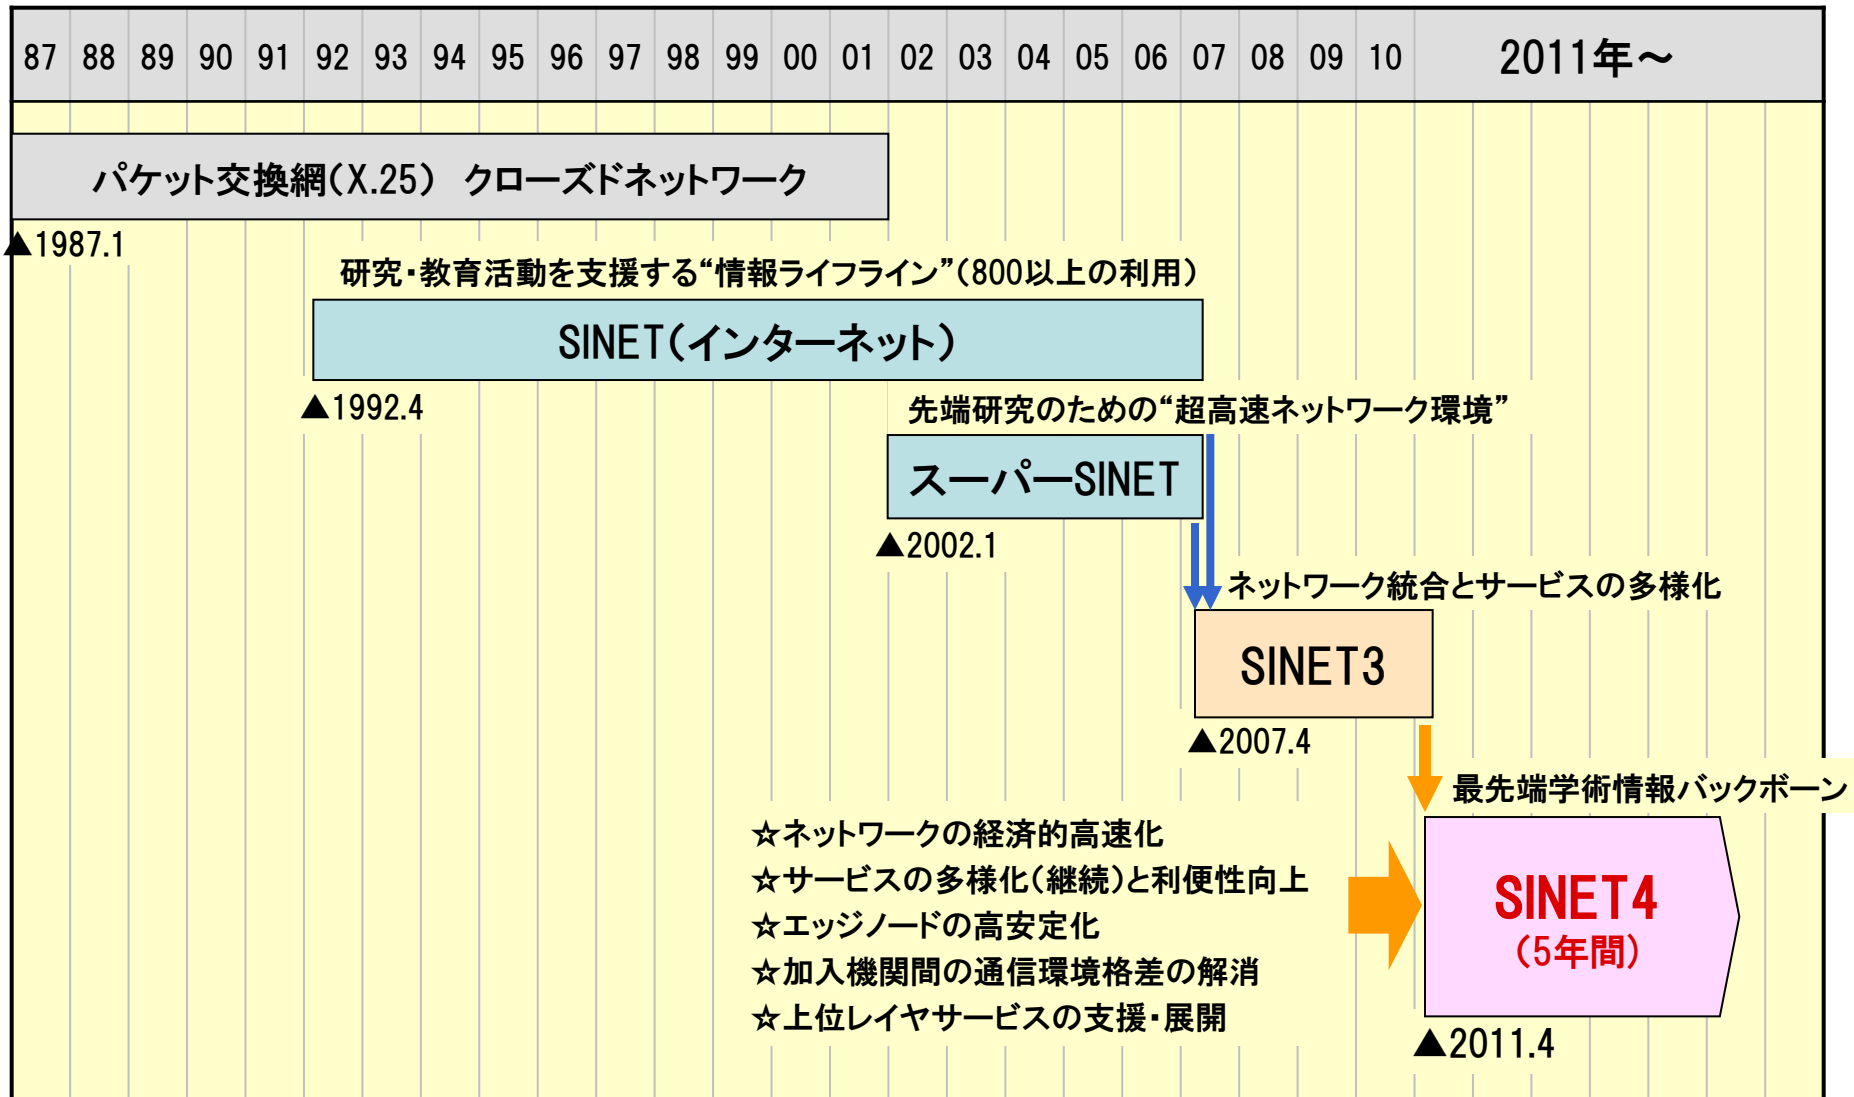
| 87 | 88 | 89 | 90 | 91 | 92 | 93 | 94 | 95 | 96 | 97 | 98 | 99 | 00 | 01 | 02 | 03 | 04 | 05 | 06 | 07 | 08 | 09 | 10 | 2011年～ |
|---|---|---|---|---|---|---|---|---|---|---|---|---|---|---|---|---|---|---|---|---|---|---|---|---|

パケット交換網(X.25) クローズドネットワーク

▲1987.1

研究・教育活動を支援する“情報ライフライン”(800以上の利用)

SINET(インターネット)

▲1992.4

先端研究のための“超高速ネットワーク環境”

スーパーSINET

▲2002.1

ネットワーク統合とサービスの多様化

SINET3

▲2007.4

最先端学術情報バックボーン

☆ネットワークの経済的高速化
☆サービスの多様化(継続)と利便性向上
☆エッジノードの高安定化
☆加入機関間の通信環境格差の解消
☆上位レイヤサービスの支援・展開

SINET4
(5年間)

▲2011.4